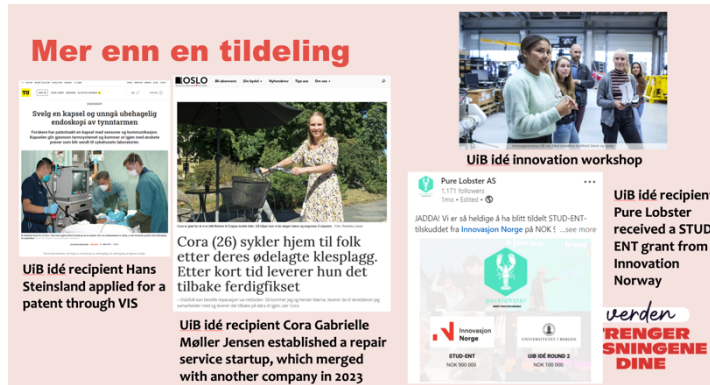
Mer enn en tildeling

TU

Svelg en kapsel og unngå ubehagelig endoskopi av tynntarmen

UiB idé recipient Hans Steinsland applied for a patent through VIS

OSLO

Cora (26) sykler hjem til folk etter deres ødelagte klesplagg. Etter kort tid leverer hun det tilbake ferdigfikset

UiB idé recipient Cora Gabrielle Møller Jensen established a repair service startup, which merged with another company in 2023

UiB idé innovation workshop

Pure Lobster AS
1,171 followers
1mo • Edited •

JADDA! Vi er så heldige å ha blitt tildelt STUD-ENT-tilskuddet fra Innovasjon Norge på NOK 5 ...see more

Innovasjon Norge
STUD-ENT
NOK 500 000

UNIVERSITETET I BERGEN
UIB IDÉ ROUND 2
NOK 100 000

UiB idé recipient Pure Lobster received a STUD ENT grant from Innovation Norway

verden
TRENGER
SNINGENE
DINE